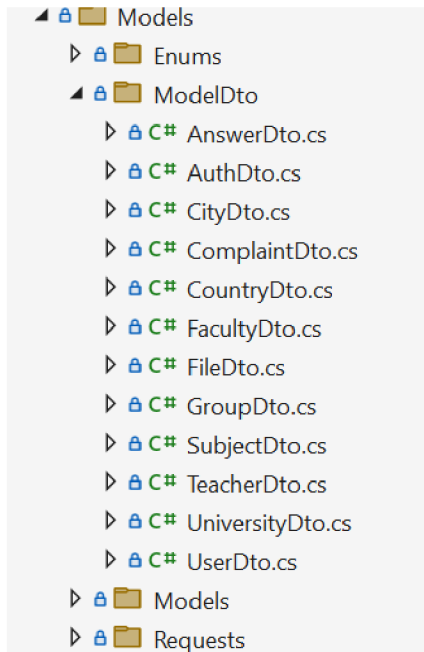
Models
Enums
ModelDto
C# AnswerDto.cs
C# AuthDto.cs
C# CityDto.cs
C# ComplaintDto.cs
C# CountryDto.cs
C# FacultyDto.cs
C# FileDto.cs
C# GroupDto.cs
C# SubjectDto.cs
C# TeacherDto.cs
C# UniversityDto.cs
C# UserDto.cs
Models
Requests